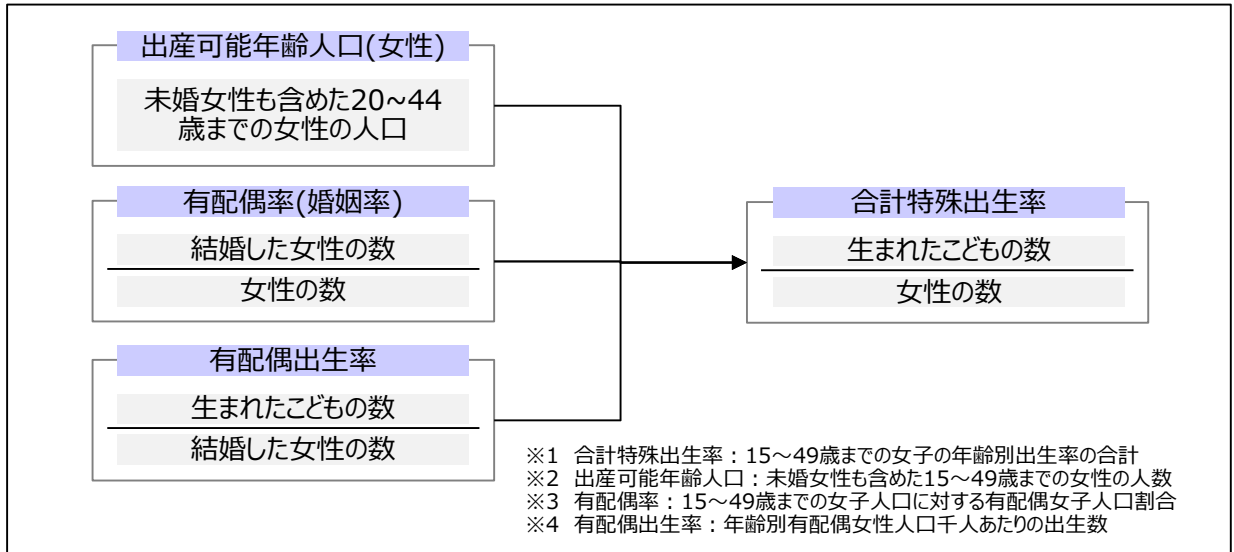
出産可能年齢人口(女性)

未婚女性も含めた20~44歳までの女性の人口

有配偶率(婚姻率)

$\frac{\text{結婚した女性の数}}{\text{女性の数}}$

有配偶出生率

$\frac{\text{生まれたこどもの数}}{\text{結婚した女性の数}}$

合計特殊出生率

$\frac{\text{生まれたこどもの数}}{\text{女性の数}}$

※1 合計特殊出生率：15～49歳までの女子の年齢別出生率の合計
※2 出産可能年齢人口：未婚女性も含めた15～49歳までの女性の人数
※3 有配偶率：15～49歳までの女子人口に対する有配偶女子人口割合
※4 有配偶出生率：年齢別有配偶女性人口千人あたりの出生数